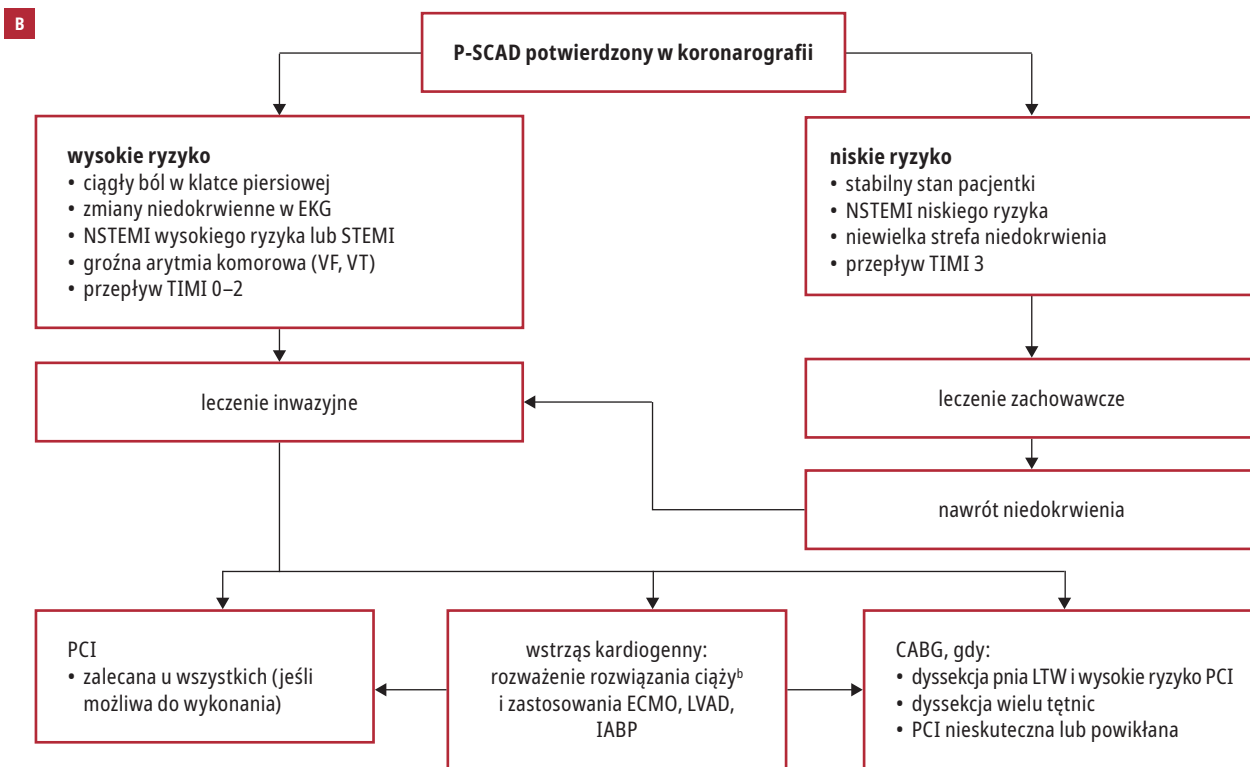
B

P-SCAD potwierdzony w koronarografii

wysokie ryzyko
• ciągły ból w klatce piersiowej
• zmiany niedokrwienne w EKG
• NSTEMI wysokiego ryzyka lub STEMI
• groźna arytmia komorowa (VF, VT)
• przepływ TIMI 0–2

niskie ryzyko
• stabilny stan pacjentki
• NSTEMI niskiego ryzyka
• niewielka strefa niedokrwienia
• przepływ TIMI 3

leczenie inwazyjne

leczenie zachowawcze

nawrót niedokrwienia

PCI
• zalecana u wszystkich (jeśli możliwa do wykonania)

wstrząs kardiogenny: rozważenie rozwiązania ciąży$^{b}$ i zastosowania ECMO, LVAD, IABP

CABG, gdy:
• dyssekcja pnia LTW i wysokie ryzyko PCI
• dyssekcja wielu tętnic
• PCI nieskuteczna lub powikłana